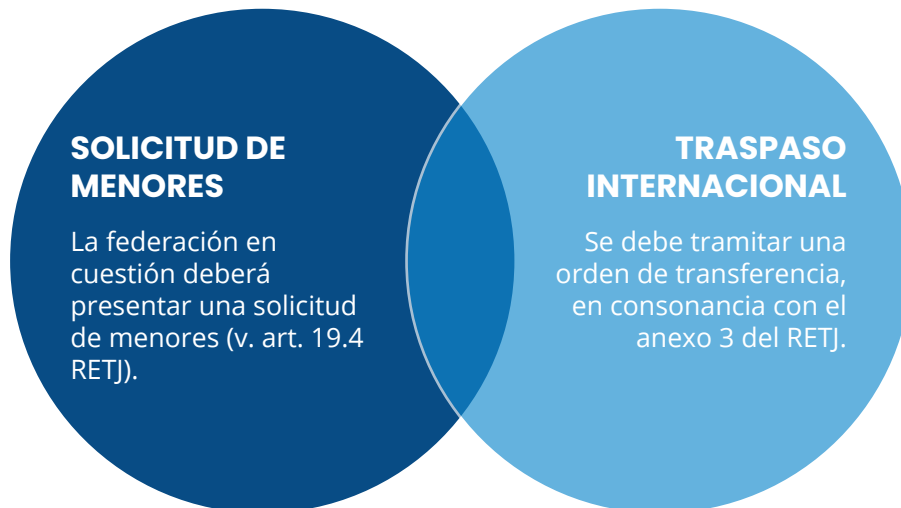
SOLICITUD DE MENORES

La federación en cuestión deberá presentar una solicitud de menores (v. art. 19.4 RETJ).

TRASPASO INTERNACIONAL

Se debe tramitar una orden de transferencia, en consonancia con el anexo 3 del RETJ.